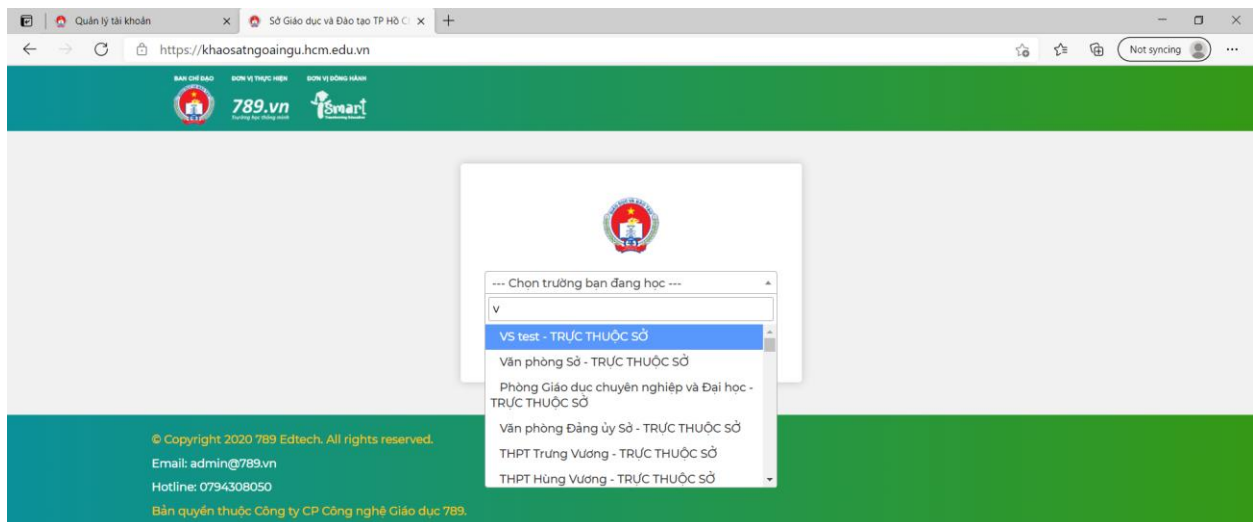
Quản lý tài khoản
Sở Giáo dục và Đào tạo TP Hồ C
https://khaosatngoaingu.hcm.edu.vn
Not syncing

BAN CHỈ ĐẠO
ĐƠN VỊ THỰC HIỆN
ĐƠN VỊ ĐỒNG HÀNH
789.vn
iSmart

--- Chọn trường bạn đang học ---
v
VS test - TRỰC THUỘC SỞ
Văn phòng Sở - TRỰC THUỘC SỞ
Phòng Giáo dục chuyên nghiệp và Đại học - TRỰC THUỘC SỞ
Văn phòng Đảng ủy Sở - TRỰC THUỘC SỞ
THPT Trưng Vương - TRỰC THUỘC SỞ
THPT Hùng Vương - TRỰC THUỘC SỞ

© Copyright 2020 789 Edtech. All rights reserved.
Email: admin@789.vn
Hotline: 0794308050
Bản quyền thuộc Công ty CP Công nghệ Giáo dục 789.